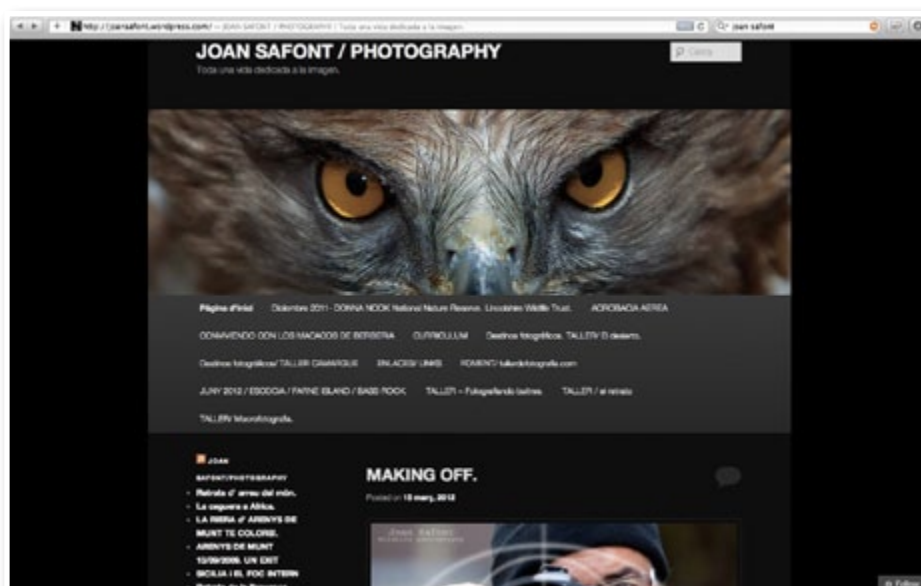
http://joansafont.wordpress.com/ — JOAN SAFONT / PHOTOGRAPHY | Tota una vida dedicada a la imatge.

joan safont

JOAN SAFONT / PHOTOGRAPHY

Tota una vida dedicada a la imatge.

Cerca

Pàgina d'inici Desembre 2011 - DONNA NOOK National Nature Reserve. Lincolnshire Wildlife Trust. ACROBACIA AEREA

CONVIVIENDO CON LOS MACACOS DE BERBERIA CURRICULUM Destinos fotográficos. TALLER El desierto.

Destinos fotográficos/ TALLER CAMARGUE ENLACES/ LINKS FOMENT/ tallerdefotografia.com

JUNY 2012 / ESCOCIA / FARNE ISLAND / BASS ROCK TALLER – Fotografiando toros TALLER / el retrato

TALLER/ Macrofotografia.

JOAN SAFONT/PHOTOGRAPHY

Retrats d' arreu del món.
La caguera a Africa.
LA RIERA d' ARENYS DE MUNT TE COLORS.
ARENYS DE MUNT 15/09/2009. UN EXIT
SICILIA I EL FOC INTERN

MAKING OFF.

Posted on 15 març, 2012

Joan Safont